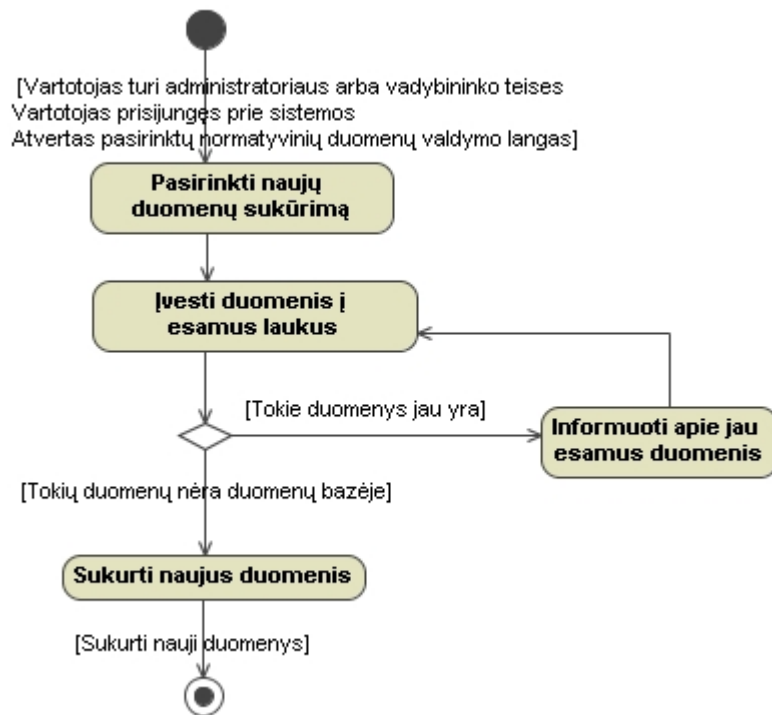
[Vartotojas turi administratoriaus arba vadybininko teises
Vartotojas prisijungęs prie sistemos
Atvertas pasirinktų normatyvinių duomenų valdymo langas]

Pasirinkti naujų duomenų sukūrimą

Įvesti duomenis į esamus laukus

[Tokie duomenys jau yra]

Informuoti apie jau esamus duomenis

[Tokių duomenų nėra duomenų bazėje]

Sukurti naujus duomenis

[Sukurti nauji duomenys]